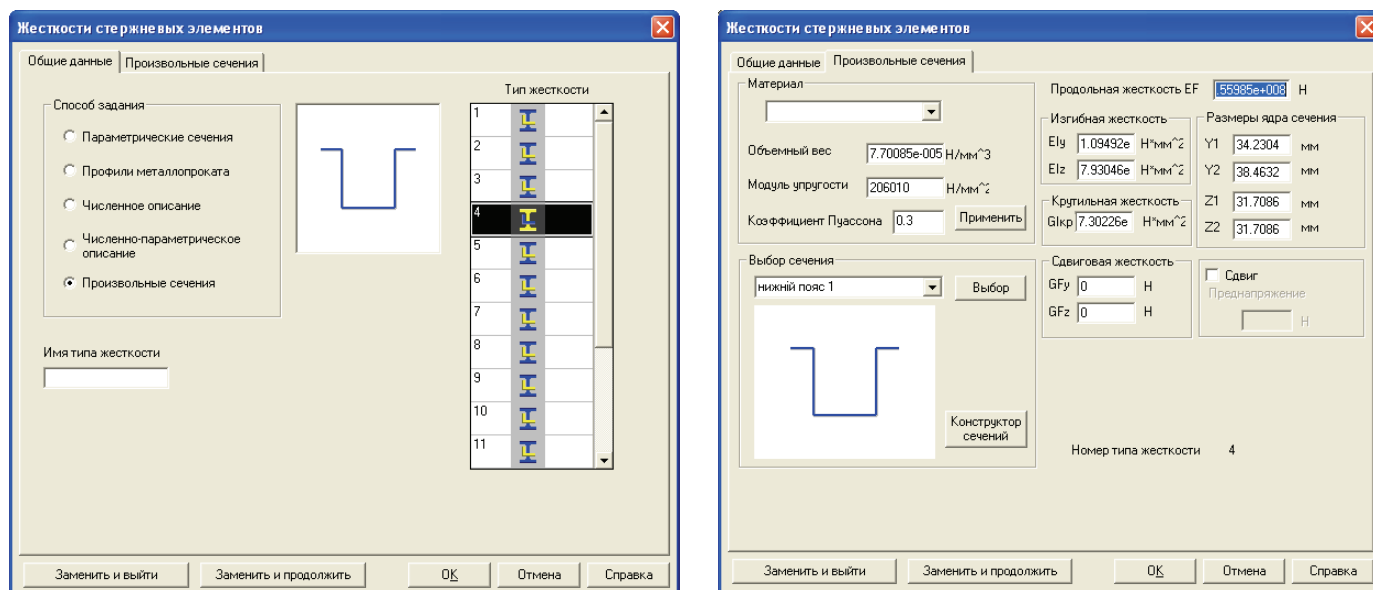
Жесткости стержневых элементов

Общие данные | Произвольные сечения

Способ задания

Параметрические сечения

Профили металлопроката

Численное описание

Численно-параметрическое описание

Произвольные сечения

Тип жесткости

1
2
3
4
5
6
7
8
9
10
11

Имя типа жесткости

Заменить и выйти | Заменить и продолжить | ОК | Отмена | Справка

Жесткости стержневых элементов

Общие данные | Произвольные сечения

Материал

Объемный вес 7.70085e-005 Н/мм^3

Модуль упругости 206010 Н/мм^2

Коэффициент Пуассона 0.3

Применить

Продольная жесткость EF .55985e+008 Н

Изгибная жесткость

EIy 1.09492e Н*мм^2

EIz 7.93046e Н*мм^2

Крутильная жесткость

GIkp 7.30226e Н*мм^2

Размеры ядра сечения

Y1 34.2304 мм

Y2 38.4632 мм

Z1 31.7086 мм

Z2 31.7086 мм

Выбор сечения

нижний пояс 1

Выбор

Конструктор сечений

Сдвиговая жесткость

GFy 0 Н

GFz 0 Н

Сдвиг

Преднапряжение

Н

Номер типа жесткости 4

Заменить и выйти | Заменить и продолжить | ОК | Отмена | Справка